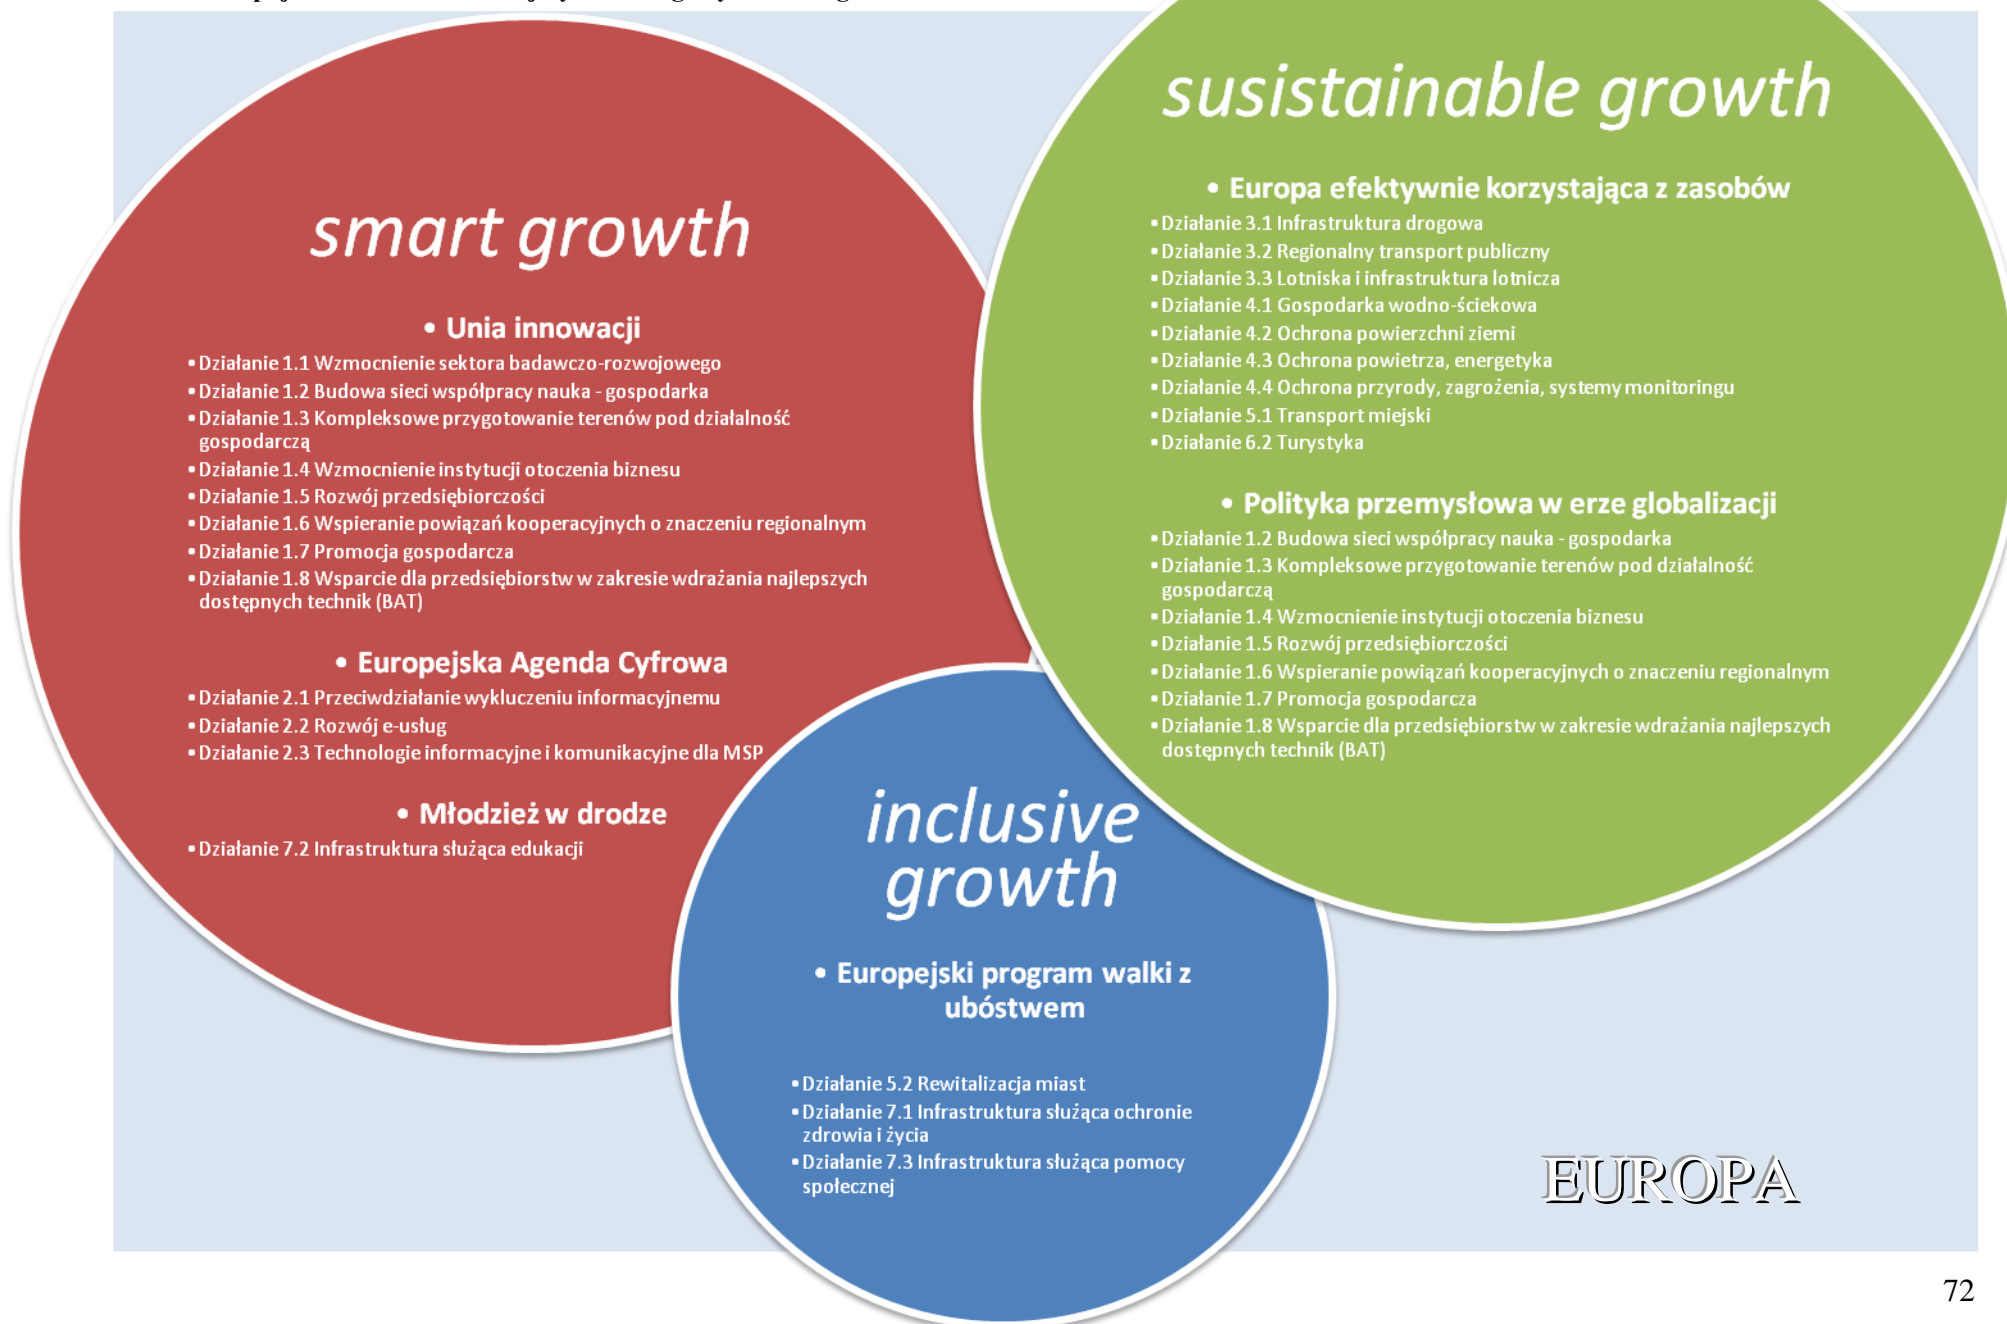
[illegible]

smart growth

• Unia innowacji

• Działanie 1.1 Wzmocnienie sektora badawczo-rozwojowego
• Działanie 1.2 Budowa sieci współpracy nauka - gospodarka
• Działanie 1.3 Kompleksowe przygotowanie terenów pod działalność gospodarczą
• Działanie 1.4 Wzmocnienie instytucji otoczenia biznesu
• Działanie 1.5 Rozwój przedsiębiorczości
• Działanie 1.6 Wspieranie powiązań kooperacyjnych o znaczeniu regionalnym
• Działanie 1.7 Promocja gospodarcza
• Działanie 1.8 Wsparcie dla przedsiębiorstw w zakresie wdrażania najlepszych dostępnych technik (BAT)

• Europejska Agenda Cyfrowa

• Działanie 2.1 Przeciwdziałanie wykluczeniu informacyjnemu
• Działanie 2.2 Rozwój e-usług
• Działanie 2.3 Technologie informacyjne i komunikacyjne dla MSP

• Młodzież w drodze

• Działanie 7.2 Infrastruktura służąca edukacji

susistainable growth

• Europa efektywnie korzystająca z zasobów

• Działanie 3.1 Infrastruktura drogowa
• Działanie 3.2 Regionalny transport publiczny
• Działanie 3.3 Lotniska i infrastruktura lotnicza
• Działanie 4.1 Gospodarka wodno-ściekowa
• Działanie 4.2 Ochrona powierzchni ziemi
• Działanie 4.3 Ochrona powietrza, energetyka
• Działanie 4.4 Ochrona przyrody, zagrożenia, systemy monitoringu
• Działanie 5.1 Transport miejski
• Działanie 6.2 Turystyka

• Polityka przemysłowa w erze globalizacji

• Działanie 1.2 Budowa sieci współpracy nauka - gospodarka
• Działanie 1.3 Kompleksowe przygotowanie terenów pod działalność gospodarczą
• Działanie 1.4 Wzmocnienie instytucji otoczenia biznesu
• Działanie 1.5 Rozwój przedsiębiorczości
• Działanie 1.6 Wspieranie powiązań kooperacyjnych o znaczeniu regionalnym
• Działanie 1.7 Promocja gospodarcza
• Działanie 1.8 Wsparcie dla przedsiębiorstw w zakresie wdrażania najlepszych dostępnych technik (BAT)

inclusive growth

• Europejski program walki z ubóstwem

• Działanie 5.2 Rewitalizacja miast
• Działanie 7.1 Infrastruktura służąca ochronie zdrowia i życia
• Działanie 7.3 Infrastruktura służąca pomocy społecznej

EUROPA

72